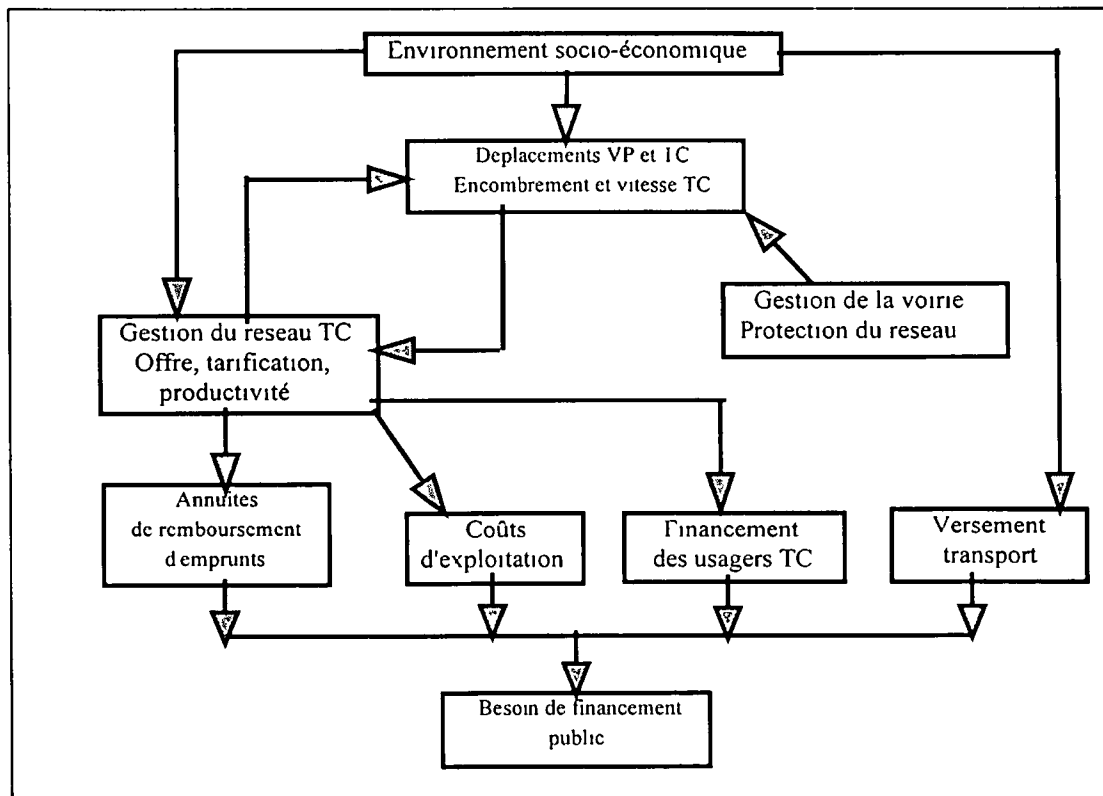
Environnement socio-économique

Deplacements VP et TC
Encombrement et vitesse TC

Gestion de la voirie
Protection du reseau

Gestion du reseau TC
Offre, tarification, productivité

Annuites de remboursement d emprunts

Coûts d'exploitation

Financement des usagers TC

Versement transport

Besoin de financement public